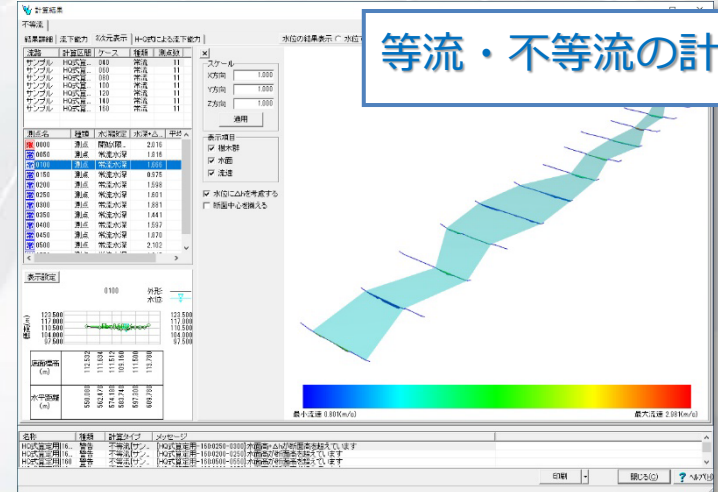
計算結果

不等流

結果詳細　流下能力　3次元表示　H-Q式による流下能力

水位の結果表示 ○ 水位で

等流・不等流の計

| 流路 | 計算区間 | ケース | 種類 | 測点数 |
|---|---|---|---|---|
| サンプル | HQ式算... | 040 | 常流 | 11 |
| サンプル | HQ式算... | 060 | 常流 | 11 |
| サンプル | HQ式算... | 080 | 常流 | 11 |
| サンプル | HQ式算... | 100 | 常流 | 11 |
| サンプル | HQ式算... | 120 | 常流 | 11 |
| サンプル | HQ式算... | 140 | 常流 | 11 |
| サンプル | HQ式算... | 160 | 常流 | 11 |

| 測点名 | 種類 | 水深判定 | 水深+Δ... | 平均 |
|---|---|---|---|---|
| 0000 | 測点 | 開始断... | 2.016 | |
| 0050 | 測点 | 常流水深 | 1.816 | |
| 0100 | 測点 | 常流水深 | 1.666 | |
| 0150 | 測点 | 常流水深 | 0.575 | |
| 0200 | 測点 | 常流水深 | 1.598 | |
| 0250 | 測点 | 常流水深 | 1.601 | |
| 0300 | 測点 | 常流水深 | 1.881 | |
| 0350 | 測点 | 常流水深 | 1.441 | |
| 0400 | 測点 | 常流水深 | 1.597 | |
| 0450 | 測点 | 常流水深 | 1.870 | |
| 0500 | 測点 | 常流水深 | 2.102 | |

表示設定

0100

外形
水位

123.500
117.000
110.500
104.000
97.500

123.500
117.000
110.500
104.000
97.500

標高(m)

河床標高(m)
112.532
111.604
111.612
109.150
111.500
113.788

水平距離(m)
580.000
582.478
584.118
583.744
587.300
589.700

スケール
X方向 1.000
Y方向 1.000
Z方向 1.000
適用

表示項目
☑ 横断形
☑ 水面
☑ 流速

☑ 水位に⊿hを考慮する
☐ 断面中心を揃える

最小流速 0.000(m/s)
最大流速 2.981(m/s)

| 名称 | 種類 | 計算タイプ | メッセージ |
|---|---|---|---|
| HQ式算定用(16... | 警告 | 不等流(サン... | HQ式算定用-1600250-0300:水面高+Δhが断面高を超えています |
| HQ式算定用(16... | 警告 | 不等流(サン... | HQ式算定用-1600200-0250:水面高が断面高を超えています |
| HQ式算定用(16... | 警告 | 不等流(サン... | HQ式算定用-1600500-0000:水面高が断面高を超えています |

印刷　閉じる(C)　ヘルプ(H)